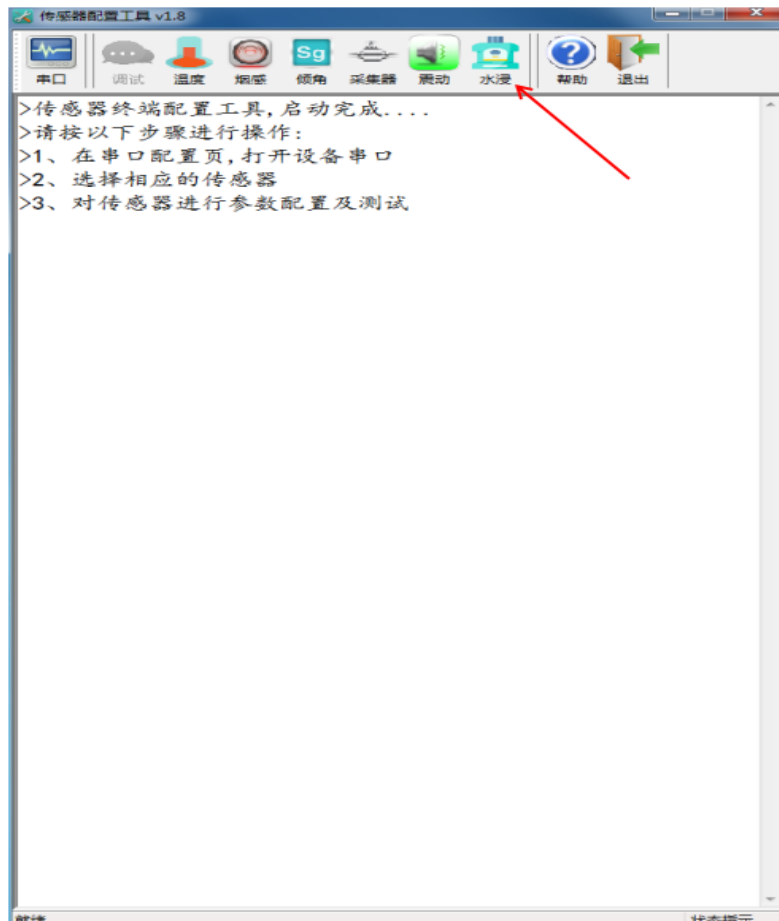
传感器配置工具 v1.8

串口 调试 温度 烟感 倾角 采集器 震动 水浸 帮助 退出

Sg

>传感器终端配置工具,启动完成....
>请按以下步骤进行操作:
>1、在串口配置页,打开设备串口
>2、选择相应的传感器
>3、对传感器进行参数配置及测试

就绪 状态提示